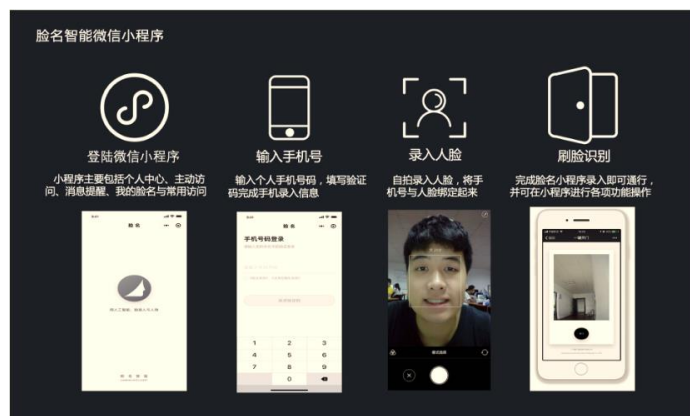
脸名智能微信小程序

登陆微信小程序

小程序主要包括个人中心、主动访问、消息提醒、我的脸名与常用访问

输入手机号

输入个人手机号码，填写验证码完成手机录入信息

录入人脸

自拍录入人脸，将手机号与人脸绑定起来

刷脸识别

完成脸名小程序录入即可通行，并可在小程序进行各项功能操作

脸名

手机号码登录

1 2 3
4 5 6
7 8 9
0